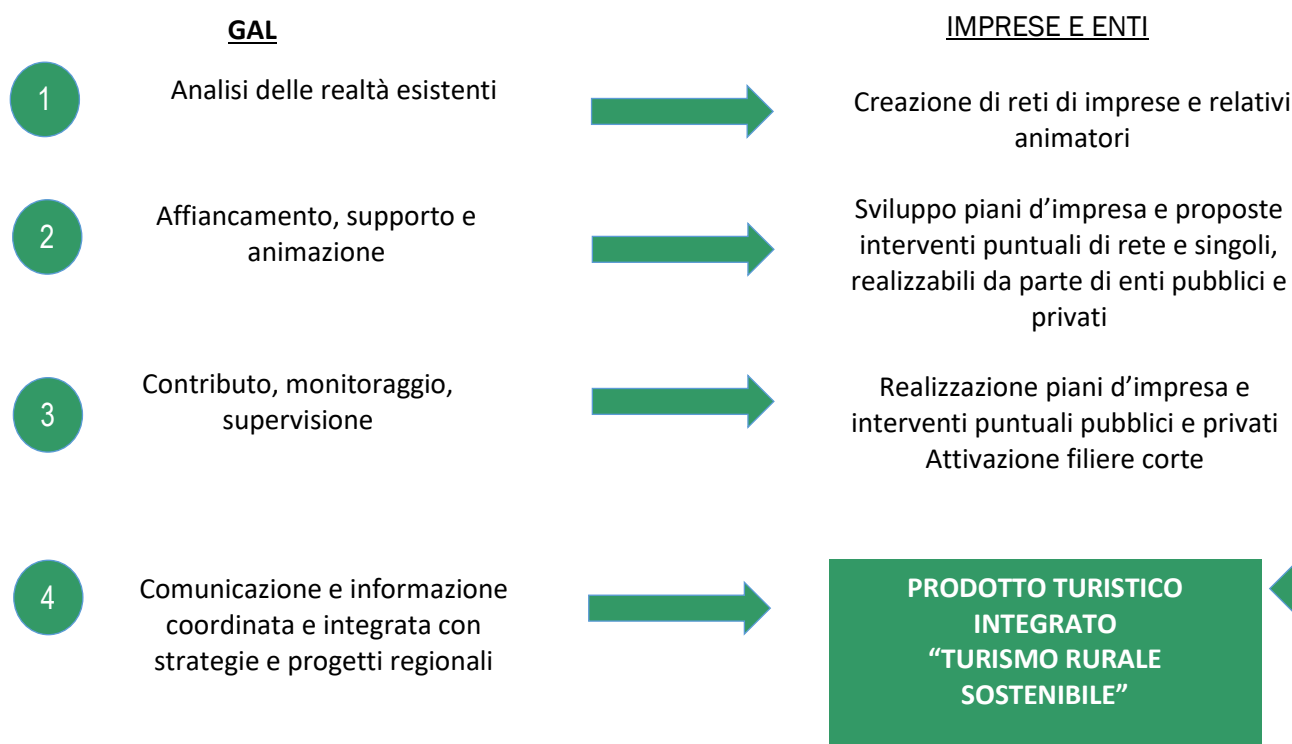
GAL

IMPRESE E ENTI

1

Analisi delle realtà esistenti

Creazione di reti di imprese e relativi animatori

2

Affiancamento, supporto e animazione

Sviluppo piani d'impresa e proposte interventi puntuali di rete e singoli, realizzabili da parte di enti pubblici e privati

3

Contributo, monitoraggio, supervisione

Realizzazione piani d'impresa e interventi puntuali pubblici e privati
Attivazione filiere corte

4

Comunicazione e informazione coordinata e integrata con strategie e progetti regionali

PRODOTTO TURISTICO INTEGRATO "TURISMO RURALE SOSTENIBILE"